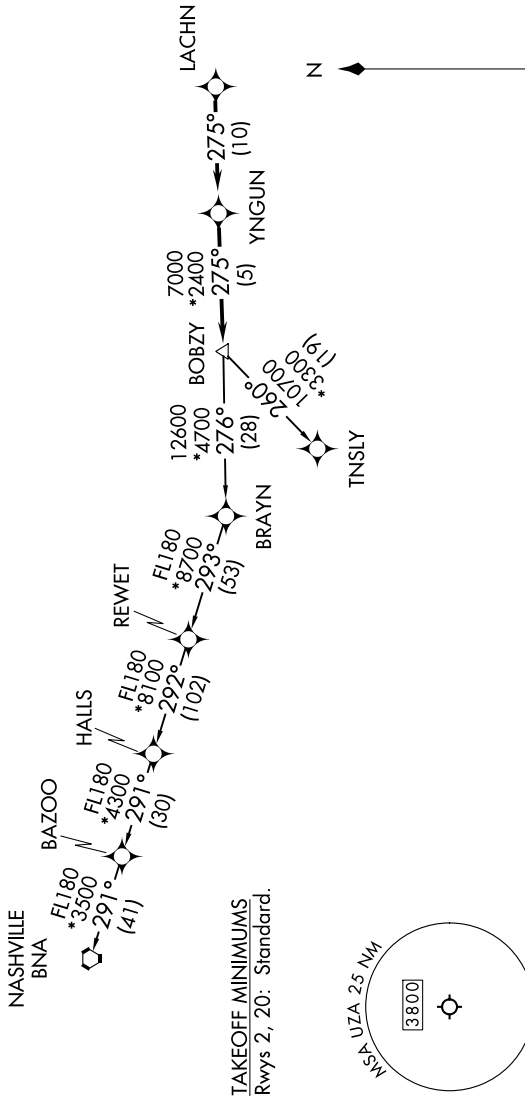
LACHN
N
275°
(10)
YNGUN
7000
*2400
275°
(5)
BOBZY
260°
10700
*3300
(19)
TNSLY
12600
*4700
276°
(28)
BRAYN
FL180
*8700
293°
(53)
REWET
FL180
*8100
292°
(102)
HALLS
FL180
*4300
291°
(30)
BAZOO
FL180
*3500
291°
(41)
NASHVILLE
BNA

TAKEOFF MINIMUMS
Rwys 2, 20: Standard.

MSA UZA 25 NM
3800